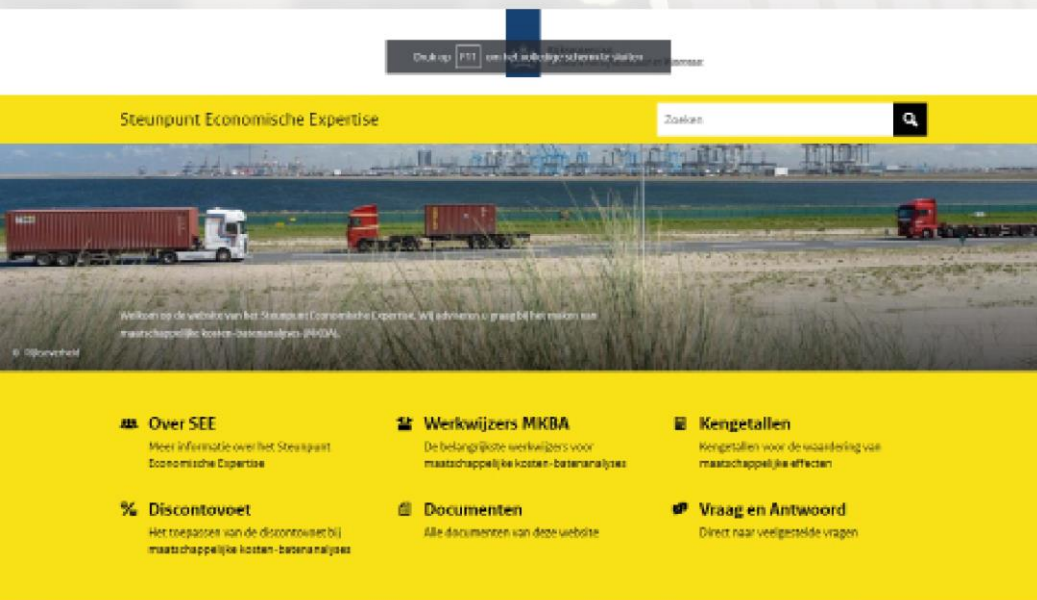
Druk op F11 om het volledige scherm te verlaten

Steunpunt Economische Expertise

Zoeken

Welkom op de website van het Steunpunt Economische Expertise. Wij adviseren u graag bij het maken van maatschappelijke kosten-batenanalyses (MKBA).

© Rijkswaterstaat

Over SEE
Meer informatie over het Steunpunt Economische Expertise

Werkwijzers MKBA
De belangrijkste werkwijzers voor maatschappelijke kosten-batenanalyses

Kengetallen
Kengetallen voor de waardering van maatschappelijke effecten

Discontovoet
Het toepassen van de discontovoet bij maatschappelijke kosten-batenanalyses

Documenten
Alle documenten van deze website

Vraag en Antwoord
Direct naar veelgestelde vragen